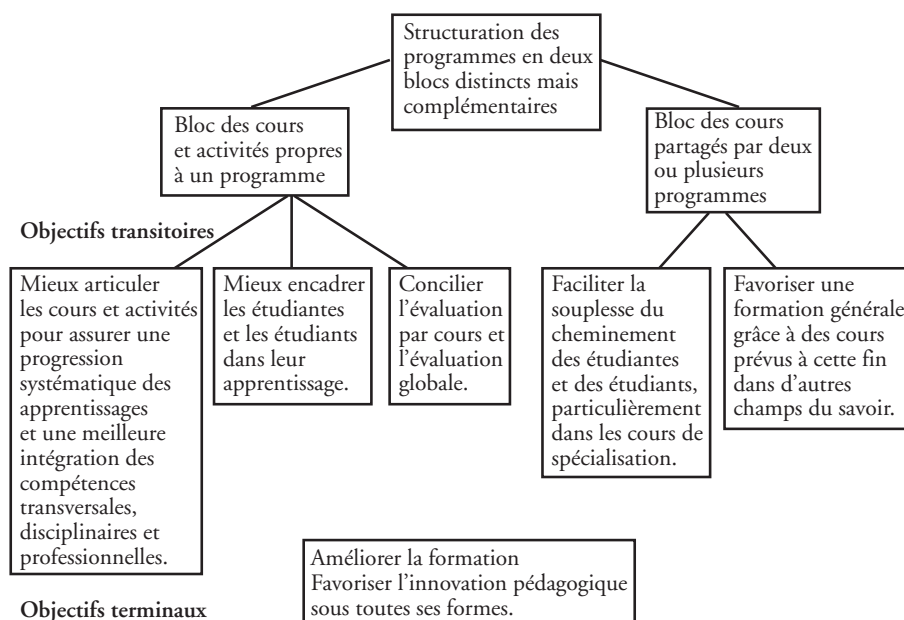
Structuration des programmes en deux blocs distincts mais complémentaires

Bloc des cours et activités propres à un programme

Bloc des cours partagés par deux ou plusieurs programmes

Objectifs transitoires

Mieux articuler les cours et activités pour assurer une progression systématique des apprentissages et une meilleure intégration des compétences transversales, disciplinaires et professionnelles.

Mieux encadrer les étudiantes et les étudiants dans leur apprentissage.

Concilier l'évaluation par cours et l'évaluation globale.

Faciliter la souplesse du cheminement des étudiantes et des étudiants, particulièrement dans les cours de spécialisation.

Favoriser une formation générale grâce à des cours prévus à cette fin dans d'autres champs du savoir.

Améliorer la formation
Favoriser l'innovation pédagogique sous toutes ses formes.

Objectifs terminaux